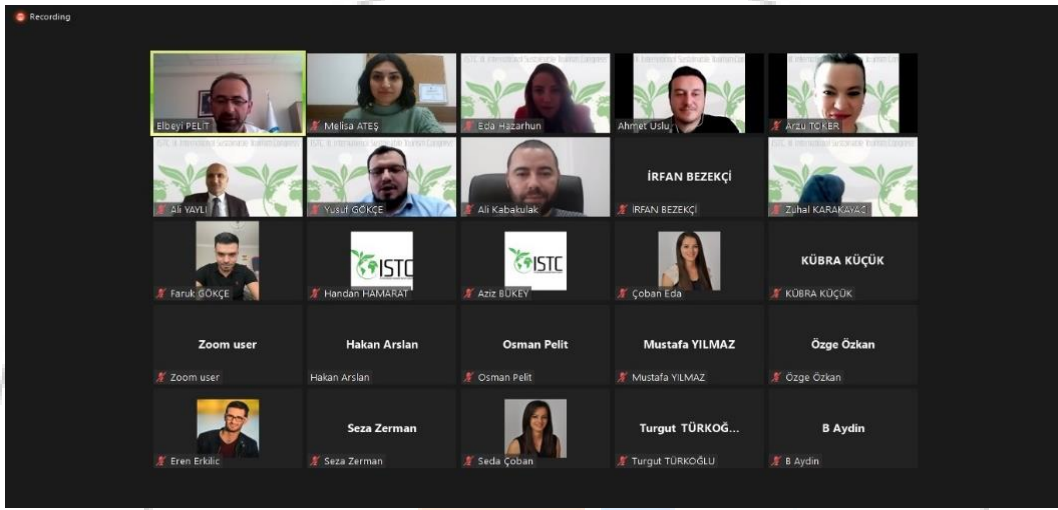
Recording

Elbeyi PELİT
Melisa ATEŞ
Eda Hazarhun
Ahmet Uslu
Arzu TOKER

Ali YAYLI
Yusuf GÖKÇE
Ali Kabakulak
İRFAN BEZEKÇİ
İRFAN BEZEKÇİ
Zuhal KARAKAYA

Faruk GÖKÇE
ISTC
Handan HAMARAT
ISTC
Aziz BÜKEY
Çoban Eda
KÜBRA KÜÇÜK
KÜBRA KÜÇÜK

Zoom user
Zoom user
Hakan Arslan
Hakan Arslan
Osman Pelit
Osman Pelit
Mustafa YILMAZ
Mustafa YILMAZ
Özge Özkan
Özge Özkan

Eren Erkilic
Seza Zerman
Seza Zerman
Seda Çoban
Turgut TÜRKOĞ...
Turgut TÜRKOĞLU
B Aydin
B Aydin